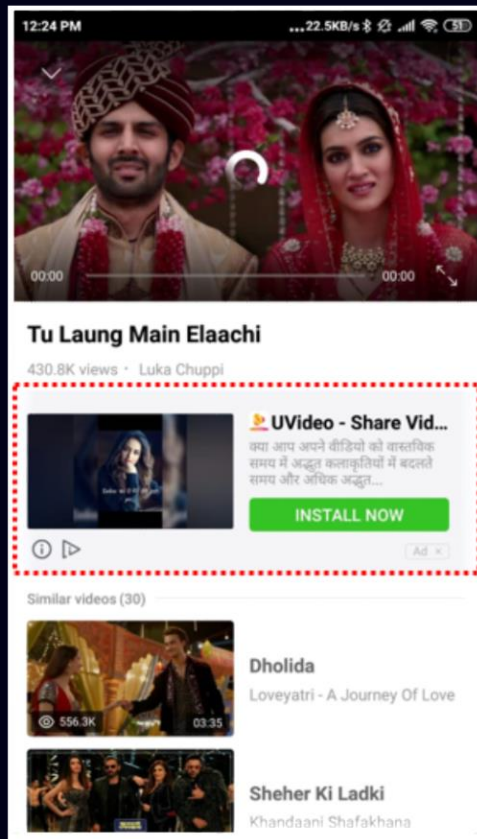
12:24 PM ...22.5KB/s 51

00:00 00:00

Tu Laung Main Elaachi

430.8K views · Luka Chuppi

UVideo - Share Vid...

क्या आप अपने वीडियो को वास्तविक समय में अद्भुत कलाकृतियों में बदलते समय और अधिक अद्भुत...

INSTALL NOW

Ad ×

Similar videos (30)

556.3K 03:35

Dholida

Loveyatri - A Journey Of Love

Sheher Ki Ladki

Khandaani Shafakhana